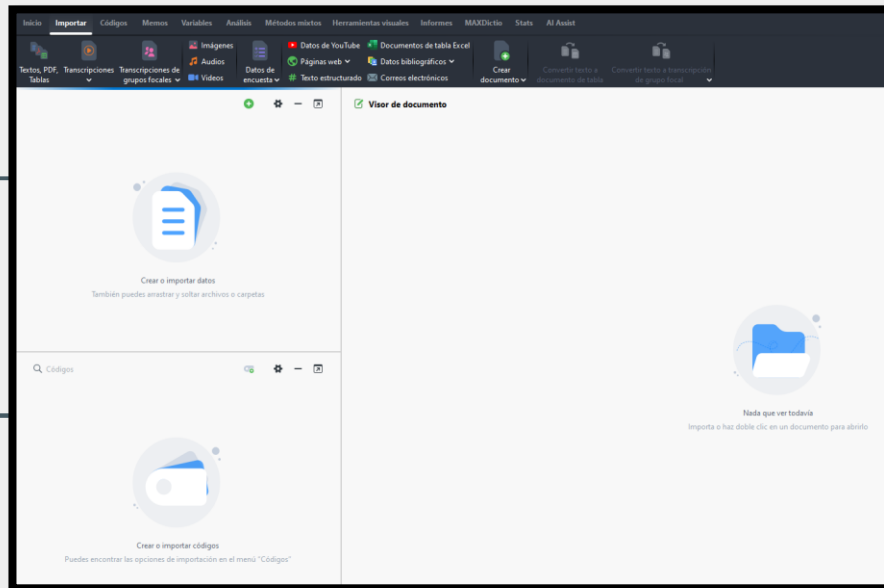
Inicio Importar Códigos Memos Variables Análisis Métodos mixtos Herramientas visuales Informes MAXDictio Stats AI Assist

Textos, PDF, Tablas
Transcripciones
Transcripciones de grupos focales
Imágenes
Audios
Videos
Datos de encuesta
Datos de YouTube
Páginas web
Texto estructurado
Documentos de tabla Excel
Datos bibliográficos
Correos electrónicos
Crear documento
Convertir texto a documento de tabla
Convertir texto a transcripción de grupo focal

Visor de documento

Crear o importar datos
También puedes arrastrar y soltar archivos o carpetas

Códigos

Crear o importar códigos
Puedes encontrar las opciones de importación en el menú "Códigos"

Nada que ver todavía
Importa o haz doble clic en un documento para abrirlo